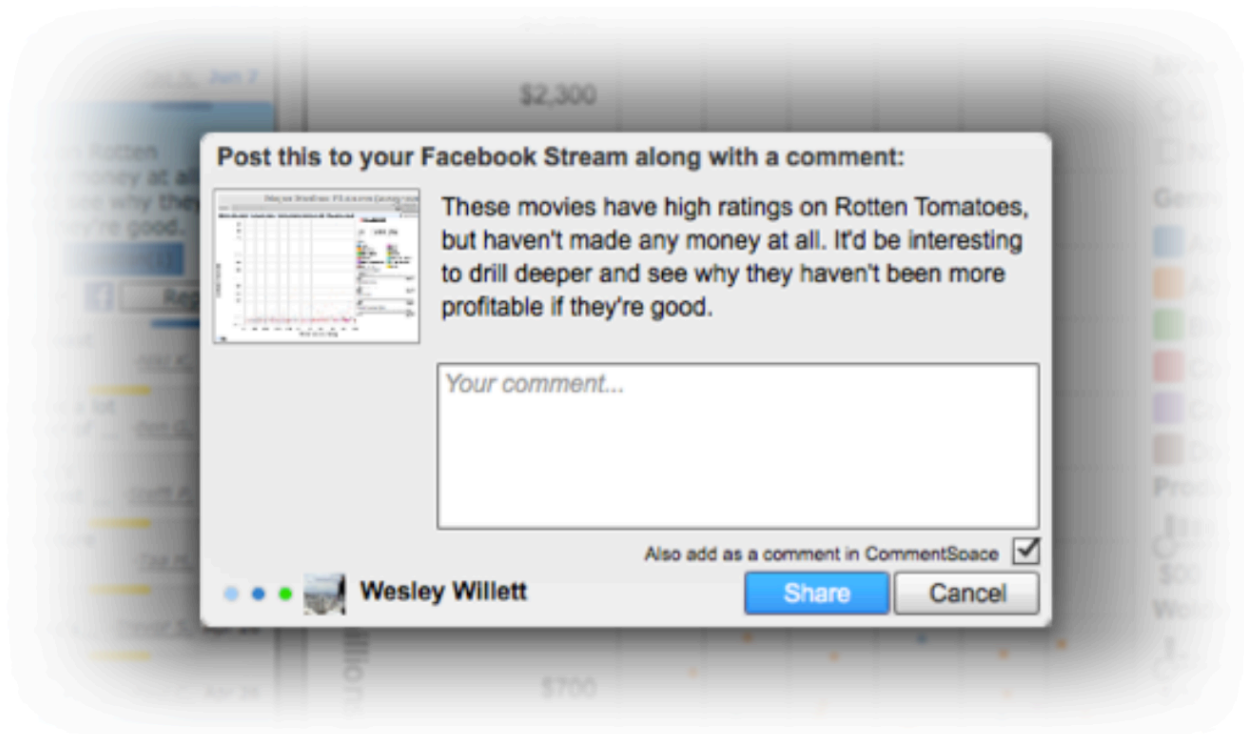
$2,300

Post this to your Facebook Stream along with a comment:

These movies have high ratings on Rotten Tomatoes, but haven't made any money at all. It'd be interesting to drill deeper and see why they haven't been more profitable if they're good.

Your comment...

Also add as a comment in CommentSpace

Wesley Willett

Share

Cancel

$700